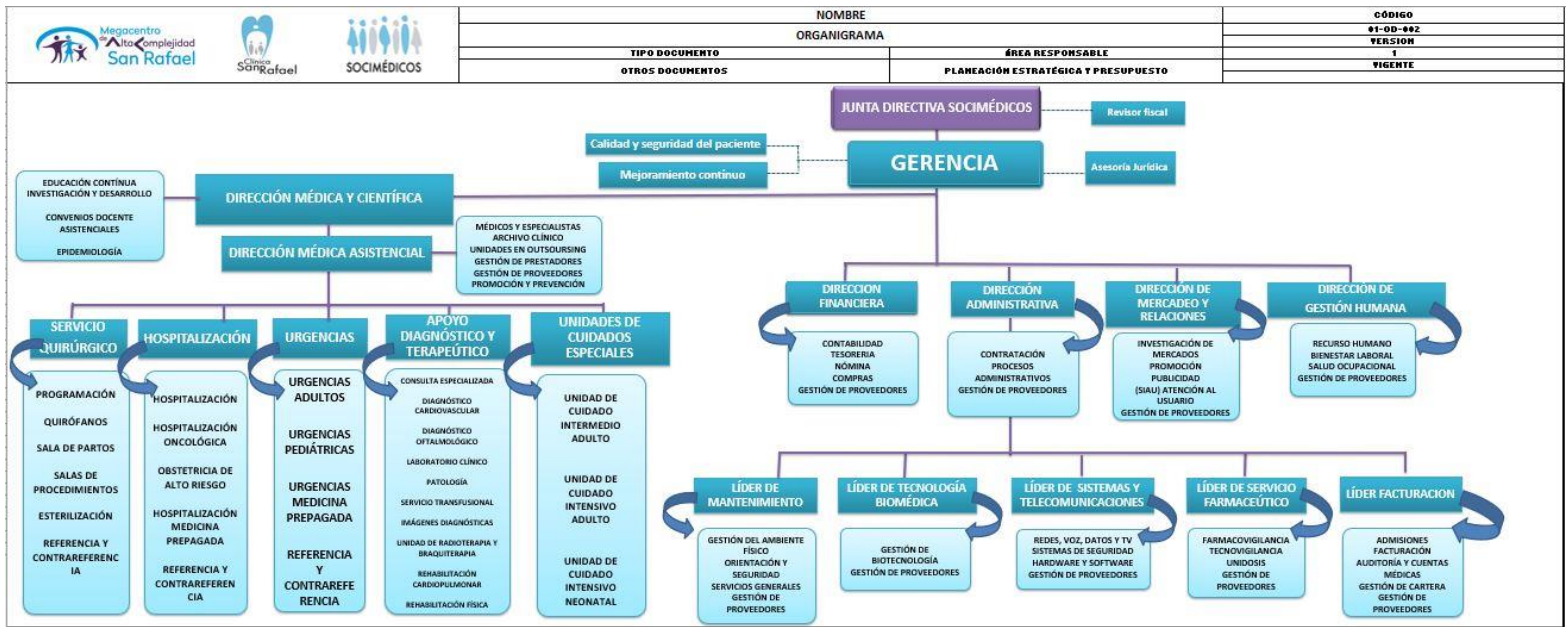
Megacentro de Alta Complejidad San Rafael

Clínica San Rafael

SOCIMÉDICOS

| NOMBRE | | CÓDIGO |
|---|---|---|
| ORGANIGRAMA | | 01-OD-002 |
| | | VERSION |
| TIPO DOCUMENTO | ÁREA RESPONSABLE | 1 |
| OTROS DOCUMENTOS | PLANEACIÓN ESTRATÉGICA Y PRESUPUESTO | VIGENTE |

JUNTA DIRECTIVA SOCIMÉDICOS

Revisor fiscal

Calidad y seguridad del paciente

Mejoramiento continuo

GERENCIA

Asesoría Jurídica

EDUCACIÓN CONTÍNUA INVESTIGACIÓN Y DESARROLLO

CONVENIOS DOCENTE ASISTENCIALES

EPIDEMIOLOGÍA

DIRECCIÓN MÉDICA Y CIENTÍFICA

DIRECCIÓN MÉDICA ASISTENCIAL

MÉDICOS Y ESPECIALISTAS
ARCHIVO CLÍNICO
UNIDADES EN OUTSOURSING
GESTIÓN DE PRESTADORES
GESTIÓN DE PROVEEDORES
PROMOCIÓN Y PREVENCIÓN

SERVICIO QUIRÚRGICO

PROGRAMACIÓN
QUIRÓFANOS
SALA DE PARTOS
SALAS DE PROCEDIMIENTOS
ESTERILIZACIÓN
REFERENCIA Y CONTRAREFERENCIA

HOSPITALIZACIÓN

HOSPITALIZACIÓN
HOSPITALIZACIÓN ONCOLÓGICA
OBSTETRICIA DE ALTO RIESGO
HOSPITALIZACIÓN MEDICINA PREPAGADA
REFERENCIA Y CONTRAREFERENCIA

URGENCIAS

URGENCIAS ADULTOS
URGENCIAS PEDIÁTRICAS
URGENCIAS MEDICINA PREPAGADA
REFERENCIA Y CONTRAREFERENCIA

APOYO DIAGNÓSTICO Y TERAPEÚTICO

CONSULTA ESPECIALIZADA
DIAGNÓSTICO CARDIOVASCULAR
DIAGNÓSTICO OFTALMOLÓGICO
LABORATORIO CLÍNICO
PATOLOGÍA
SERVICIO TRANSFUSIONAL
IMÁGENES DIAGNÓSTICAS
UNIDAD DE RADIOTERAPIA Y BRAQUITERAPIA
REHABILITACIÓN CARDIOPULMONAR
REHABILITACIÓN FÍSICA

UNIDADES DE CUIDADOS ESPECIALES

UNIDAD DE CUIDADO INTERMEDIO ADULTO
UNIDAD DE CUIDADO INTENSIVO ADULTO
UNIDAD DE CUIDADO INTENSIVO NEONATAL

DIRECCION FINANCIERA

CONTABILIDAD
TESORERIA
NÓMINA
COMPRAS
GESTIÓN DE PROVEEDORES

DIRECCIÓN ADMINISTRATIVA

CONTRATACIÓN
PROCESOS ADMINISTRATIVOS
GESTIÓN DE PROVEEDORES

DIRECCIÓN DE MERCADEO Y RELACIONES

INVESTIGACIÓN DE MERCADOS
PROMOCIÓN
PUBLICIDAD
(SIAU) ATENCIÓN AL USUARIO
GESTIÓN DE PROVEEDORES

DIRECCIÓN DE GESTIÓN HUMANA

RECURSO HUMANO
BIENESTAR LABORAL
SALUD OCUPACIONAL
GESTIÓN DE PROVEEDORES

LÍDER DE MANTENIMIENTO

GESTIÓN DEL AMBIENTE FÍSICO
ORIENTACIÓN Y SEGURIDAD
SERVICIOS GENERALES
GESTIÓN DE PROVEEDORES

LÍDER DE TECNOLOGÍA BIOMÉDICA

GESTIÓN DE BIOTECNOLOGÍA
GESTIÓN DE PROVEEDORES

LÍDER DE SISTEMAS Y TELECOMUNICACIONES

REDES, VOZ, DATOS Y TV
SISTEMAS DE SEGURIDAD
HARDWARE Y SOFTWARE
GESTIÓN DE PROVEEDORES

LÍDER DE SERVICIO FARMACEÚTICO

FARMACOVIGILANCIA
TECNOVIGILANCIA
UNIDOSIS
GESTIÓN DE PROVEEDORES

LÍDER FACTURACION

ADMISIONES
FACTURACIÓN
AUDITORÍA Y CUENTAS MÉDICAS
GESTIÓN DE CARTERA
GESTIÓN DE PROVEEDORES